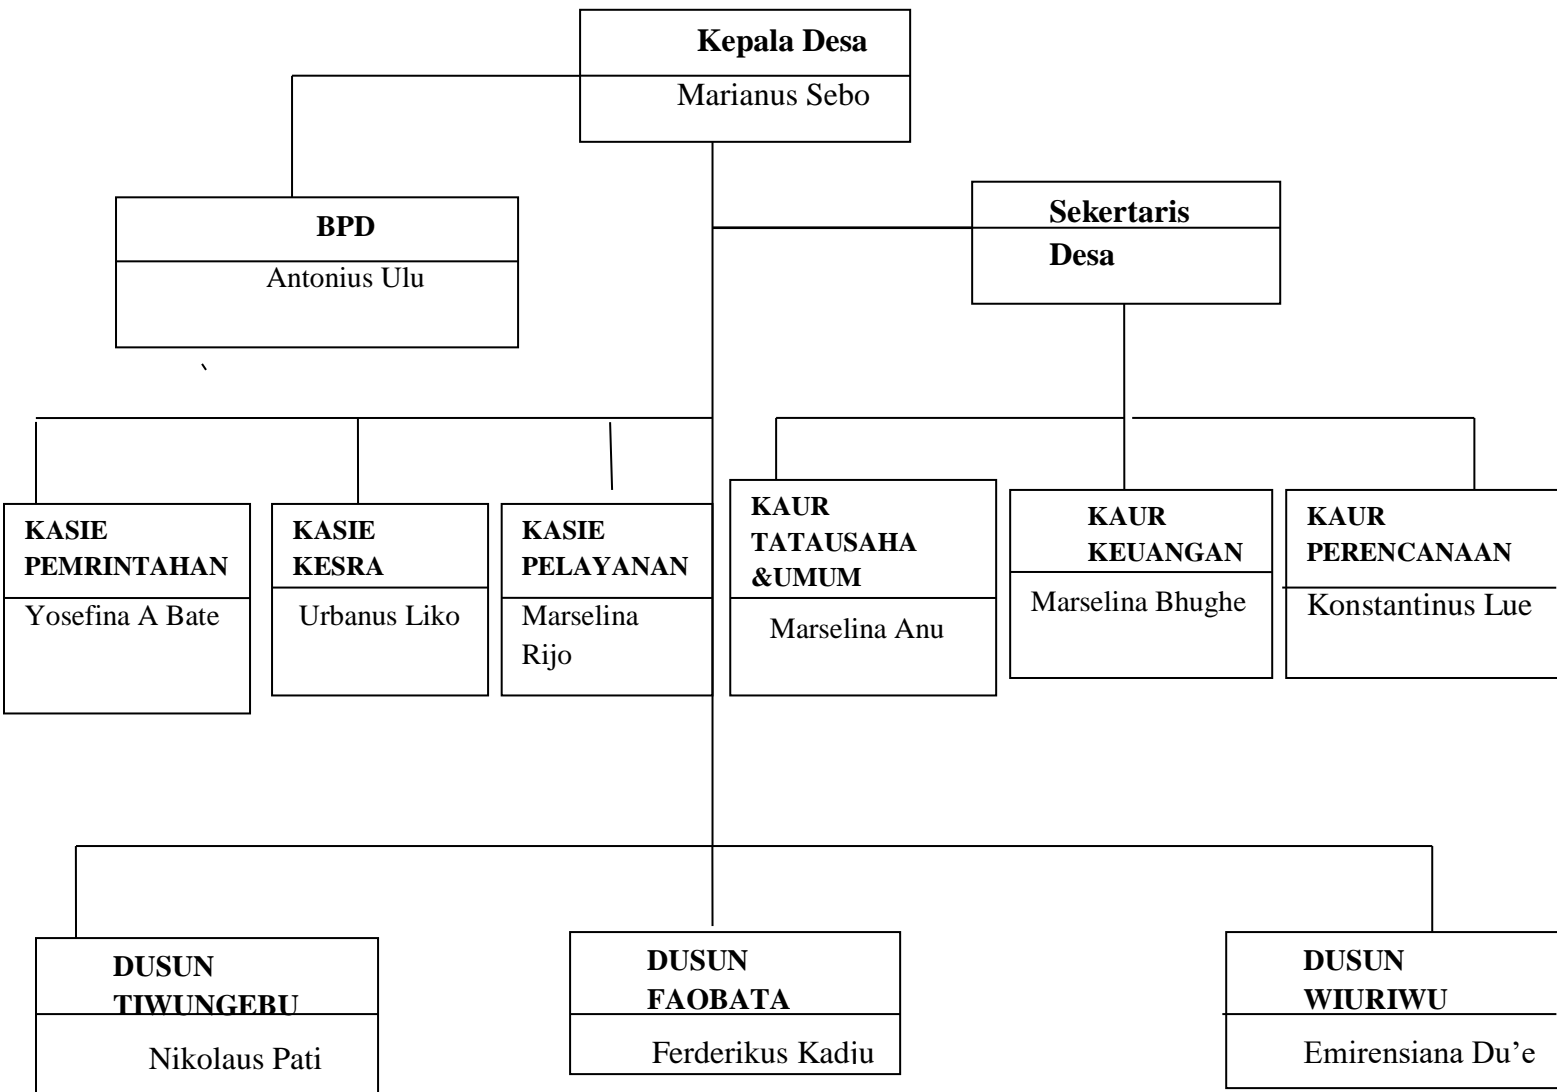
Kepala Desa
Marianus Sebo

BPD
Antonius Ulu

`

Sekertaris Desa

KASIE PEMRINTAHAN
Yosefina A Bate

KASIE KESRA
Urbanus Liko

KASIE PELAYANAN
Marselina Rijo

KAUR TATAUSAHA &UMUM
Marselina Anu

KAUR KEUANGAN
Marselina Bhughe

KAUR PERENCANAAN
Konstantinus Lue

DUSUN TIWUNGEBU
Nikolaus Pati

DUSUN FAOBATA
Ferderikus Kadiu

DUSUN WIURIWU
Emirensiana Du'e